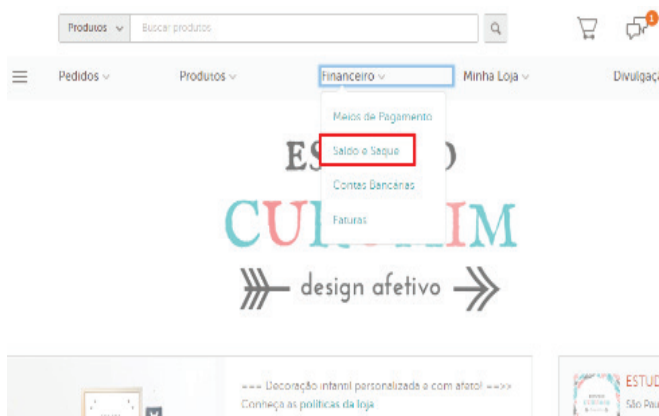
Produtos Buscar produtos

1

Pedidos Produtos Financeiro Minha Loja Divulgaçã

Meios de Pagamento
Saldo e Saque
Contas Bancárias
Faturas

ES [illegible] O
CU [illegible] IM
design afetivo

=== Decoração infantil personalizada e com afeto! ==>>
Conheça as políticas da loja

ESTUD
São Pau